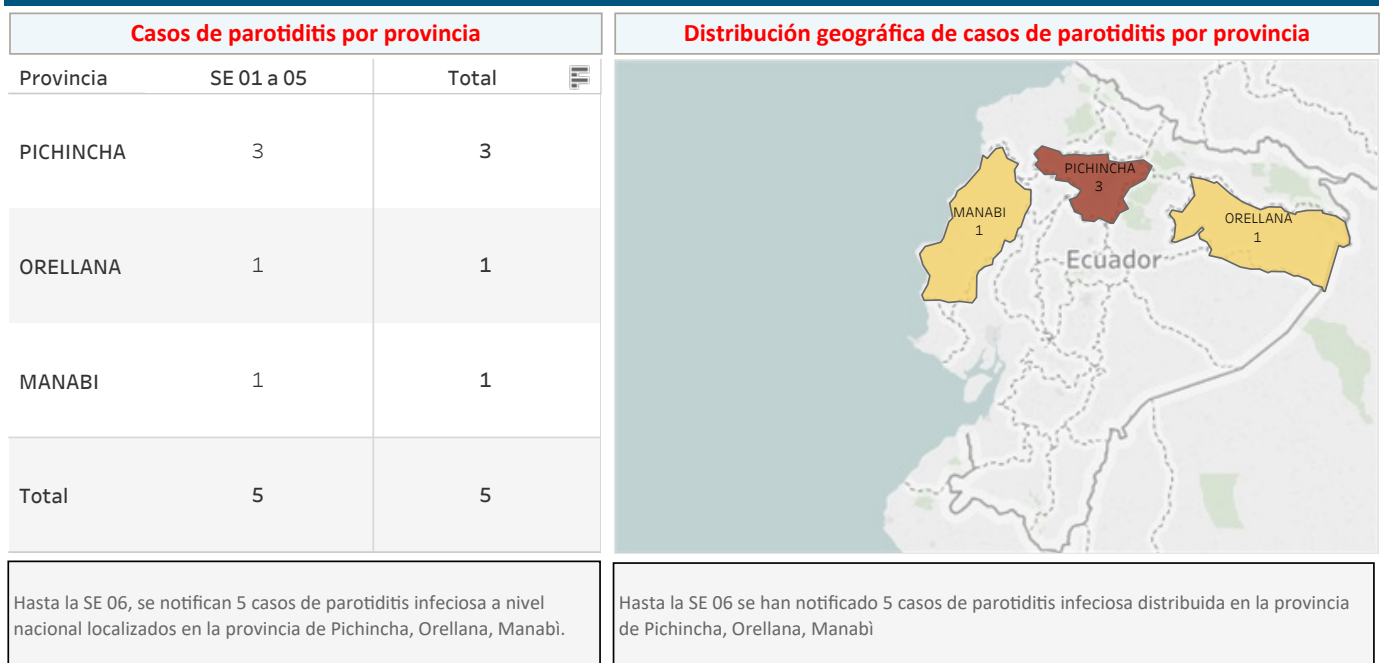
Casos de parotiditis por provincia

| Provincia | SE 01 a 05 | Total |
|---|---|---|
| PICHINCHA | 3 | 3 |
| ORELLANA | 1 | 1 |
| MANABI | 1 | 1 |
| Total | 5 | 5 |

Distribución geográfica de casos de parotiditis por provincia

PICHINCHA
3

MANABI
1

ORELLANA
1

Ecuador

Hasta la SE 06, se notifican 5 casos de parotiditis infeciosa a nivel nacional localizados en la provincia de Pichincha, Orellana, Manabì.

Hasta la SE 06 se han notificado 5 casos de parotiditis infeciosa distribuida en la provincia de Pichincha, Orellana, Manabì